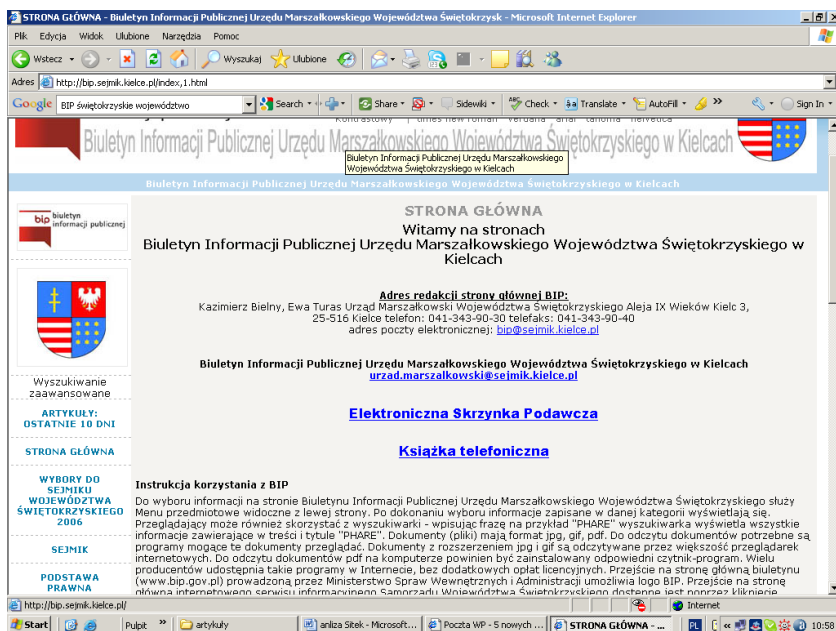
STRONA GŁÓWNA - Biuletyn Informacji Publicznej Urzędu Marszałkowskiego Województwa Świętokrzysk - Microsoft Internet Explorer

Plik Edycja Widok Ulubione Narzędzia Pomoc

Wstecz Wyszukaj Ulubione

Adres http://bip.sejmik.kielce.pl/index,1.html

Google BIP świętokrzyskie województwo Search Share Sidewiki Check Translate AutoFill Sign In

kontrastowy | times new roman verdana arial tahoma helvetica

Biuletyn Informacji Publicznej Urzędu Marszałkowskiego Województwa Świętokrzyskiego w Kielcach

Biuletyn Informacji Publicznej Urzędu Marszałkowskiego Województwa Świętokrzyskiego w Kielcach

Biuletyn Informacji Publicznej Urzędu Marszałkowskiego Województwa Świętokrzyskiego w Kielcach

bip biuletyn informacji publicznej

Wyszukiwanie zaawansowane

ARTYKUŁY: OSTATNIE 10 DNI

STRONA GŁÓWNA

WYBORY DO SEJMIKU WOJEWÓDZTWA ŚWIĘTOKRZYSKIEGO 2006

SEJMIK

PODSTAWA PRAWNA

STRONA GŁÓWNA

Witamy na stronach
Biuletyn Informacji Publicznej Urzędu Marszałkowskiego Województwa Świętokrzyskiego w Kielcach

Adres redakcji strony głównej BIP:
Kazimierz Bielny, Ewa Turas Urząd Marszałkowski Województwa Świętokrzyskiego Aleja IX Wieków Kielc 3, 25-516 Kielce telefon: 041-343-90-30 telefaks: 041-343-90-40
adres poczty elektronicznej: bip@sejmik.kielce.pl

Biuletyn Informacji Publicznej Urzędu Marszałkowskiego Województwa Świętokrzyskiego w Kielcach
urzad.marszalkowski@sejmik.kielce.pl

Elektroniczna Skrzynka Podawcza

Książka telefoniczna

Instrukcja korzystania z BIP

Do wyboru informacji na stronie Biuletynu Informacji Publicznej Urzędu Marszałkowskiego Województwa Świętokrzyskiego służy Menu przedmiotowe widoczne z lewej strony. Po dokonaniu wyboru informacje zapisane w danej kategorii wyświetlają się. Przeglądający może również skorzystać z wyszukiwarki - wpisując frazę na przykład "PHARE" wyszukiwarka wyświetla wszystkie informacje zawierające w treści i tytule "PHARE". Dokumenty (pliki) mają format jpg, gif, pdf. Do odczytu dokumentów potrzebne są programy mogące te dokumenty przeglądać. Dokumenty z rozszerzeniem jpg i gif są odczytywane przez większość przeglądarek internetowych. Do odczytu dokumentów pdf na komputerze powinien być zainstalowany odpowiedni czytnik-program. Wielu producentów udostępnia takie programy w Internecie, bez dodatkowych opłat licencyjnych. Przejście na stronę główną biuletynu (www.bip.gov.pl) prowadzoną przez Ministerstwo Spraw Wewnętrznych i Administracji umożliwia logo BIP. Przejście na stronę główną internetowego serwisu informacyjnego Samorządu Województwa Świętokrzyskiego dostępne jest poprzez kliknięcie

http://bip.sejmik.kielce.pl/ Internet

Start Pulpit artykuły anliza Sitek - Microsoft... Poczta WP - 5 nowych ... STRONA GŁÓWNA - ... PL 10:58